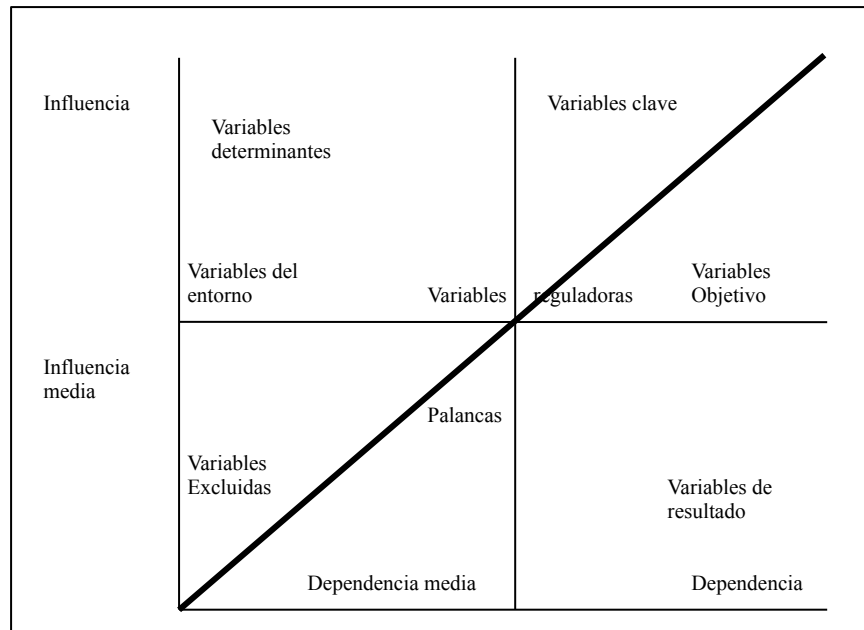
Influencia

Variables determinantes

Variables clave

Variables del entorno

Variables

reguladoras

Variables Objetivo

Influencia media

Palancas

Variables Excluidas

Variables de resultado

Dependencia media

Dependencia